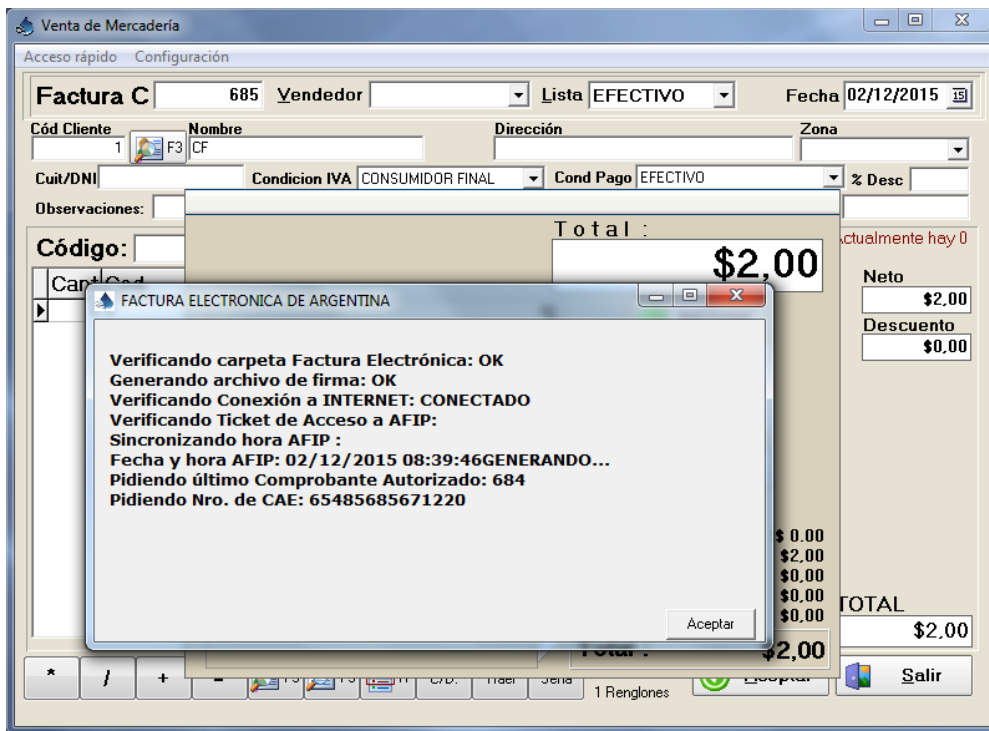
Venta de Mercadería

Acceso rápido Configuración

Factura C 685 Vendedor Lista EFECTIVO Fecha 02/12/2015

Cód Cliente 1 F3 Nombre CF Dirección Zona

Cuit/DNI Condicion IVA CONSUMIDOR FINAL Cond Pago EFECTIVO % Desc

Observaciones:

Código:

Total :

$2,00

Actualmente hay 0

Neto $2,00

Descuento $0,00

FACTURA ELECTRONICA DE ARGENTINA

Verificando carpeta Factura Electrónica: OK
Generando archivo de firma: OK
Verificando Conexión a INTERNET: CONECTADO
Verificando Ticket de Acceso a AFIP:
Sincronizando hora AFIP :
Fecha y hora AFIP: 02/12/2015 08:39:46GENERANDO...
Pidiendo último Comprobante Autorizado: 684
Pidiendo Nro. de CAE: 65485685671220

Aceptar

$ 0.00
$2,00
$0,00
$0,00
$0,00

TOTAL
$2,00

$2,00

* / + -

1 Renglones

Salir